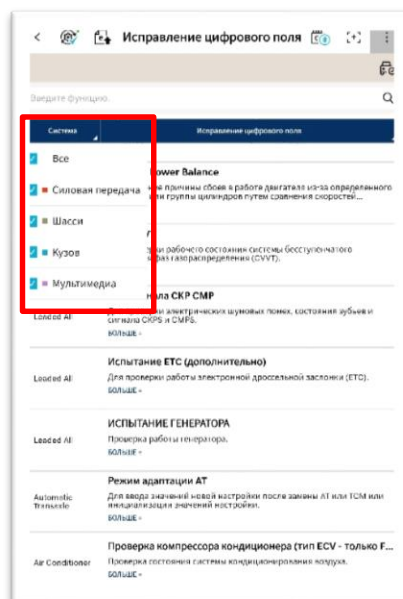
Исправление цифрового поля

Введите функцию.

Система

Исправление цифрового поля

Все

Силовая передача

Шасси

Кузов

Мультимедиа

ower Balance

ые причины сбоя в работе двигателя из-за определенного их группы цилиндров путем сравнения скоростей...

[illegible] рабочего состояния системы бесступенчатого фаз газораспределения (CVVT).

нала CKP CMP

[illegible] электрических шумовых помех, состояния зубьев и сигнала CKPS и CMPS.

БОЛЬШЕ

Loaded All

Испытание ETC (дополнительно)

Для проверки работы электронной дроссельной заслонки (ETC).

БОЛЬШЕ

Loaded All

ИСПЫТАНИЕ ГЕНЕРАТОРА

Проверка работы генератора.

БОЛЬШЕ

Loaded All

Режим адаптации AT

Для ввода значений новой настройки после замены AT или TCM или инициализация значений настройки.

БОЛЬШЕ

Automatic Transaxle

Проверка компрессора кондиционера (тип ECV - только F...

Проверка состояния системы кондиционирования воздуха.

БОЛЬШЕ

Air Conditioner